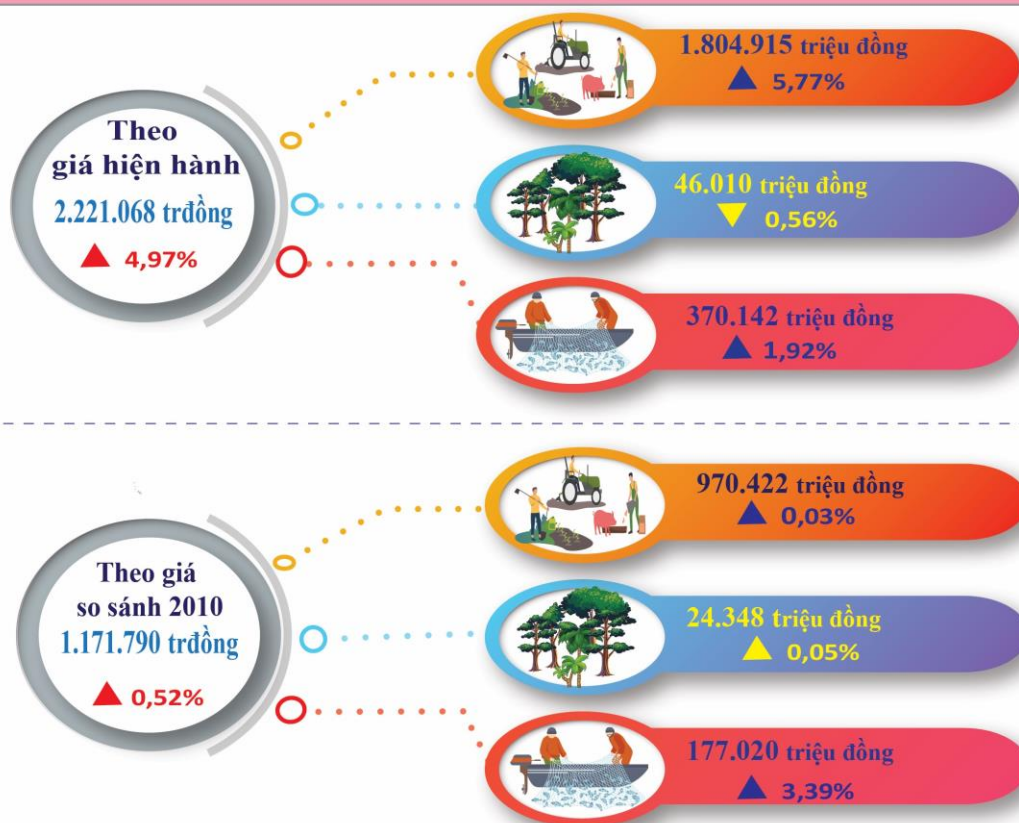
Theo giá hiện hành
2.221.068 trđồng
4,97%

1.804.915 triệu đồng
5,77%

46.010 triệu đồng
0,56%

370.142 triệu đồng
1,92%

Theo giá so sánh 2010
1.171.790 trđồng
0,52%

970.422 triệu đồng
0,03%

24.348 triệu đồng
0,05%

177.020 triệu đồng
3,39%